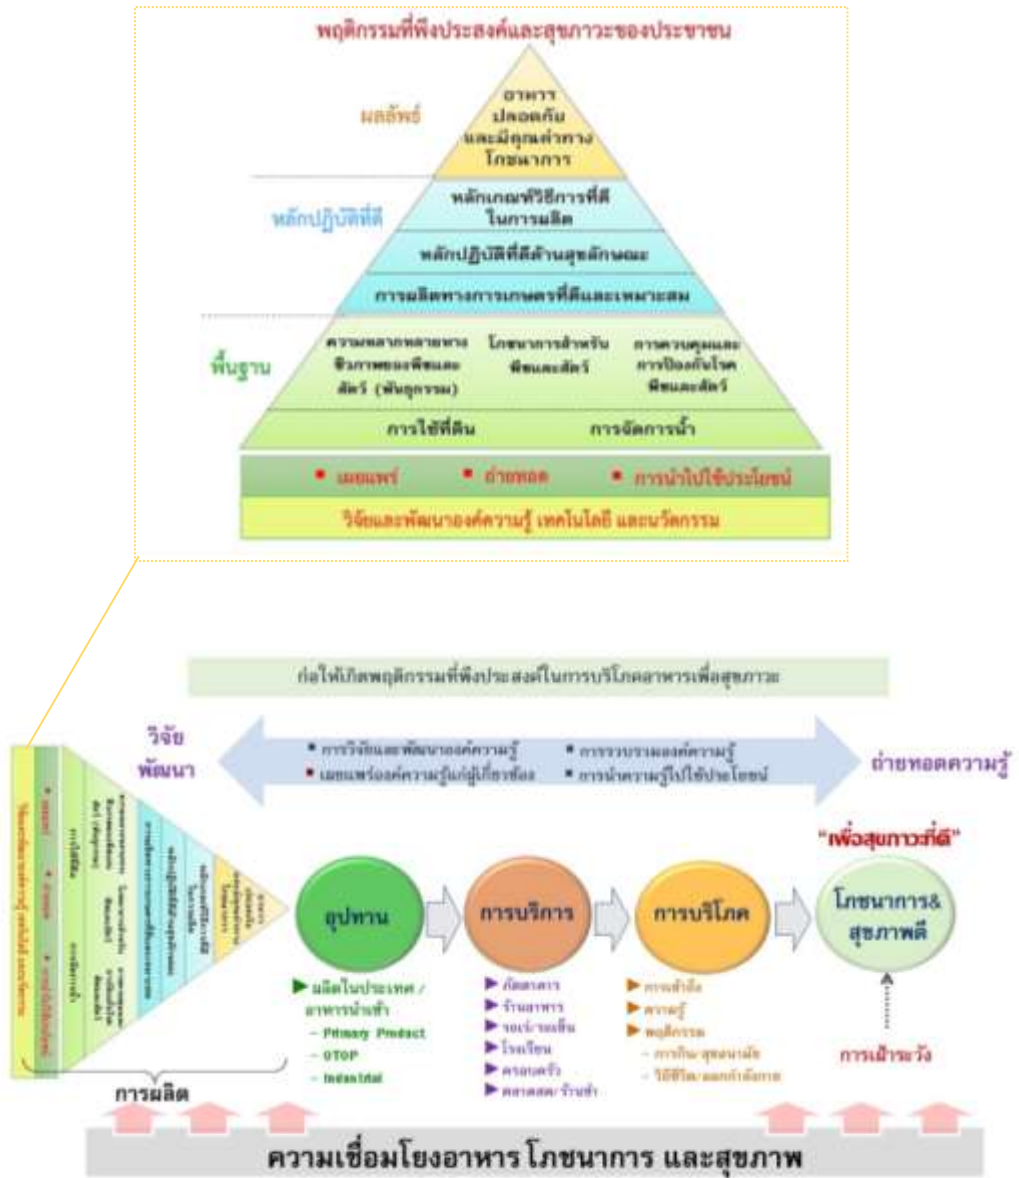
พฤติกรรมที่พึงประสงค์และสุขภาวะของประชาชน

ผลลัพธ์

อาหาร ปลอดภัย และมีคุณค่าทางโภชนาการ

หลักปฏิบัติที่ดี

หลักเกณฑ์วิธีการที่ดีในการผลิต

หลักปฏิบัติที่ดีด้านสุขลักษณะ

การผลิตทางการเกษตรที่ดีและเหมาะสม

พื้นฐาน

ความหลากหลายทางชีวภาพของพืชและสัตว์ (พันธุกรรม)

โภชนาการสำหรับพืชและสัตว์

การควบคุมและการป้องกันโรคพืชและสัตว์

การใช้ที่ดิน

การจัดการน้ำ

• เผยแพร่ • ถ่ายทอด • การนำไปใช้ประโยชน์

วิจัยและพัฒนาองค์ความรู้ เทคโนโลยี และนวัตกรรม

ก่อให้เกิดพฤติกรรมที่พึงประสงค์ในการบริโภคอาหารเพื่อสุขภาวะ

วิจัย พัฒนา

• การวิจัยและพัฒนาองค์ความรู้
• เผยแพร่องค์ความรู้แก่ผู้เกี่ยวข้อง
• การรวบรวมองค์ความรู้
• การนำความรู้ไปใช้ประโยชน์

ถ่ายทอดความรู้

"เพื่อสุขภาวะที่ดี"

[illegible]

อุปทาน

การบริการ

การบริโภค

โภชนาการ& สุขภาพดี

▶ ผลิตในประเทศ / อาหารนำเข้า
– Primary Product
– OTOP
– Industrial

▶ ภัตตาคาร
▶ ร้านอาหาร
▶ รถเร่/รถเข็น
▶ โรงเรียน
▶ ครอบครัว
▶ ตลาดสด/ร้านชำ

▶ การเข้าถึง
▶ ความรู้
▶ พฤติกรรม
– การกิน/สุขอนามัย
– วิถีชีวิต/ออกกำลังกาย

การเฝ้าระวัง

การผลิต

ความเชื่อมโยงอาหาร โภชนาการ และสุขภาพ